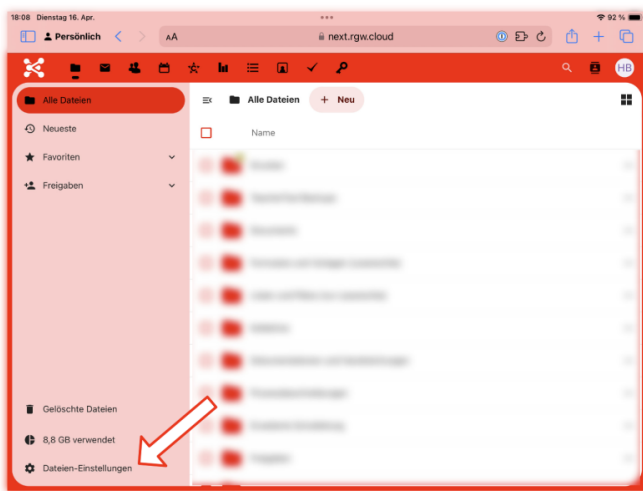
18:08 Dienstag 16. Apr.

92 %

Persönlich

AA

next.rgw.cloud

HB

Alle Dateien

Neueste

Favoriten

Freigaben

Alle Dateien

+ Neu

Name

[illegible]

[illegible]

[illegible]

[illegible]

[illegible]

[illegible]

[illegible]

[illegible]

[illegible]

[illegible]

Gelöschte Dateien

8,8 GB verwendet

Dateien-Einstellungen